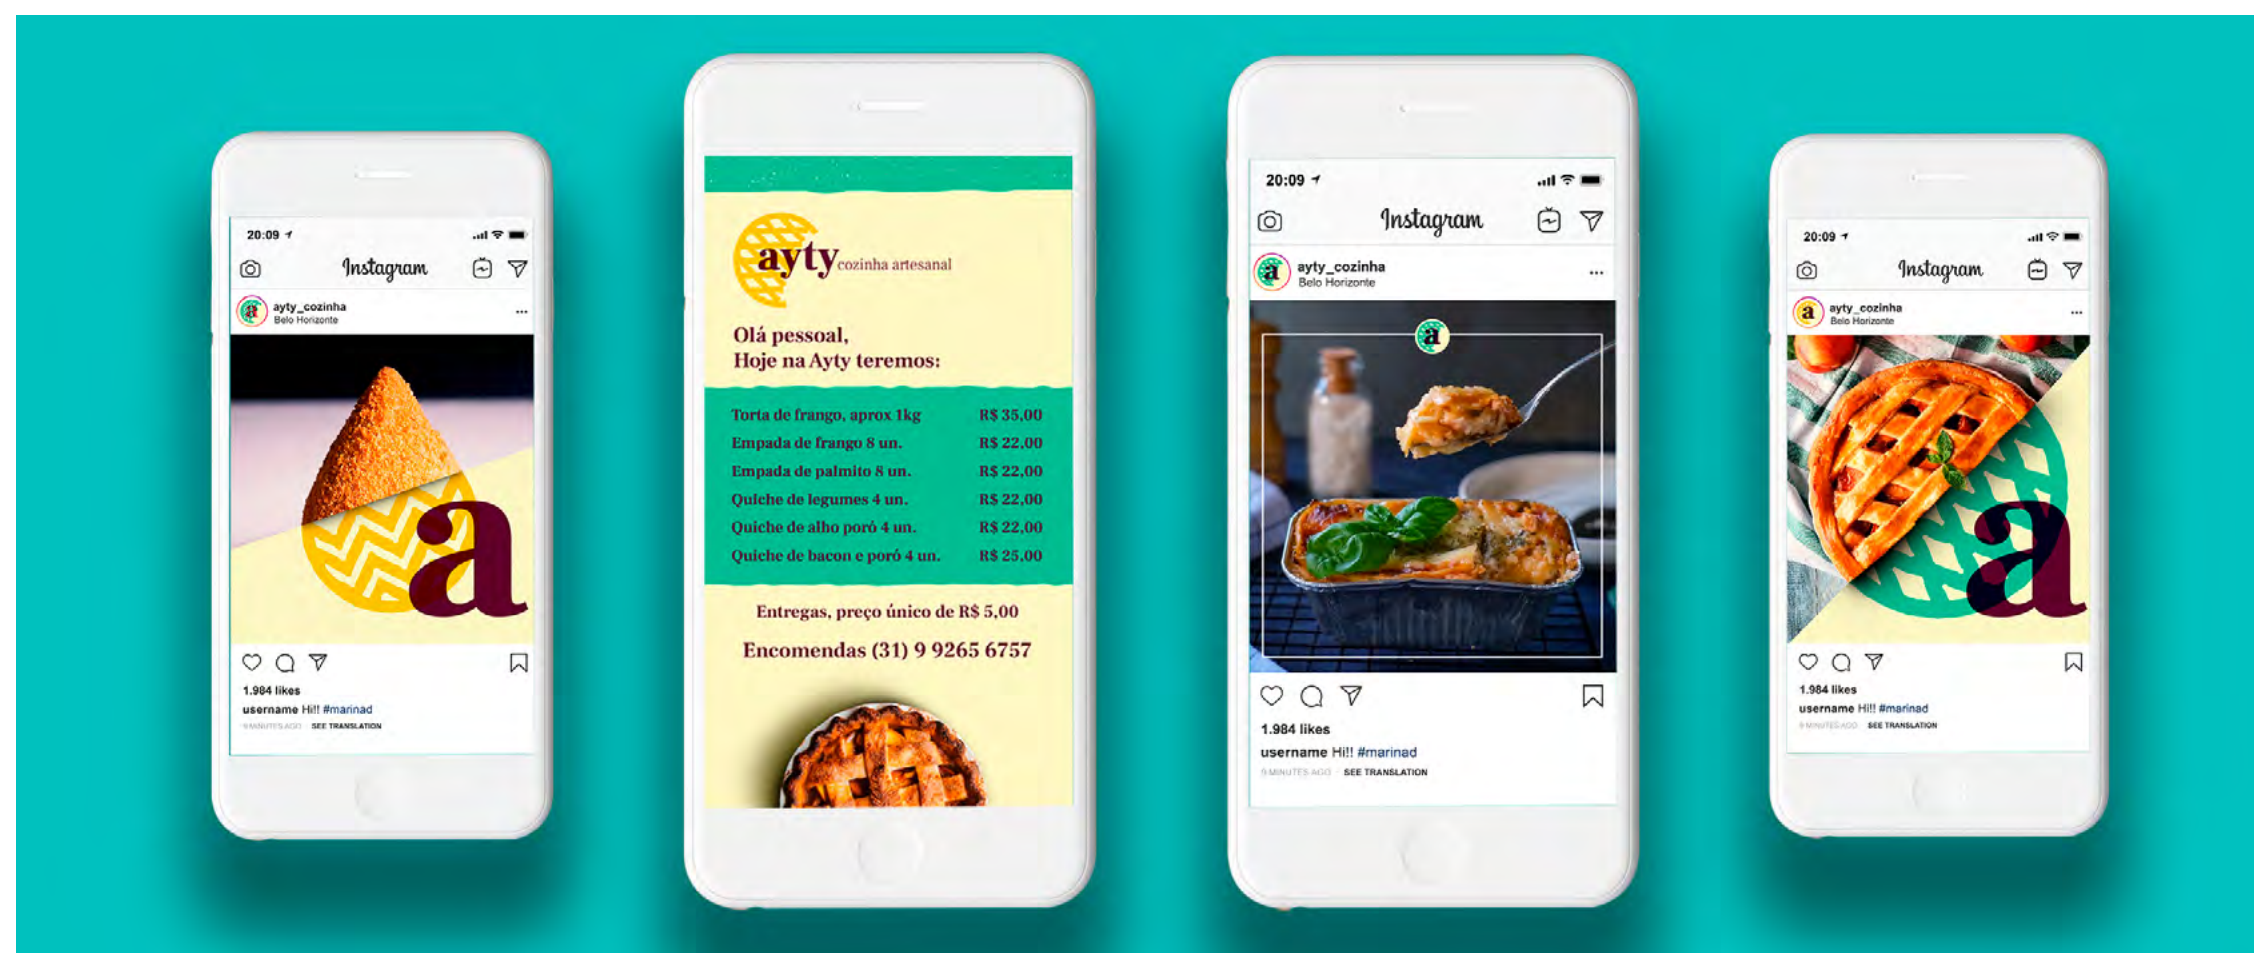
20:09

Instagram

ayty_cozinha
Belo Horizonte

a

1.984 likes
username Hi!! #marinad
9 MINUTES AGO · SEE TRANSLATION

ayty cozinha artesanal

Olá pessoal,
Hoje na Ayty teremos:

| | |
|---|---|
| Torta de frango, aprox 1kg | R$ 35,00 |
| Empada de frango 8 un. | R$ 22,00 |
| Empada de palmito 8 un. | R$ 22,00 |
| Quiche de legumes 4 un. | R$ 22,00 |
| Quiche de alho poró 4 un. | R$ 22,00 |
| Quiche de bacon e poró 4 un. | R$ 25,00 |

Entregas, preço único de R$ 5,00

Encomendas (31) 9 9265 6757

20:09

Instagram

ayty_cozinha
Belo Horizonte

a

1.984 likes
username Hi!! #marinad
9 MINUTES AGO · SEE TRANSLATION

20:09

Instagram

ayty_cozinha
Belo Horizonte

a

1.984 likes
username Hi!! #marinad
9 MINUTES AGO · SEE TRANSLATION